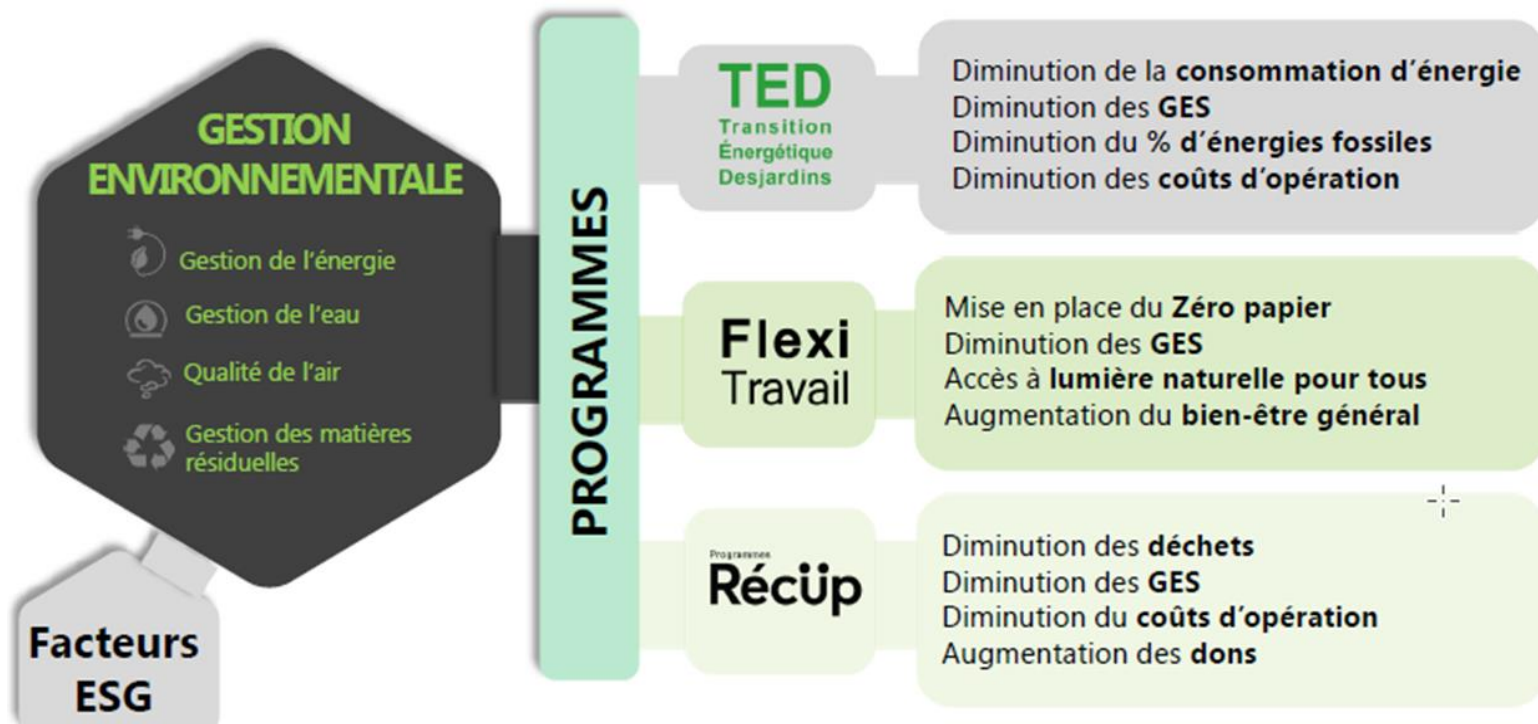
GESTION ENVIRONNEMENTALE

Gestion de l'énergie

Gestion de l'eau

Qualité de l'air

Gestion des matières résiduelles

Facteurs ESG

PROGRAMMES

TED
Transition Énergétique Desjardins

Diminution de la **consommation d'énergie**
Diminution des **GES**
Diminution du **% d'énergies fossiles**
Diminution des **coûts d'opération**

Flexi Travail

Mise en place du **Zéro papier**
Diminution des **GES**
Accès à **lumière naturelle pour tous**
Augmentation du **bien-être général**

Programmes
Récup

Diminution des **déchets**
Diminution des **GES**
Diminution du **coûts d'opération**
Augmentation des **dons**